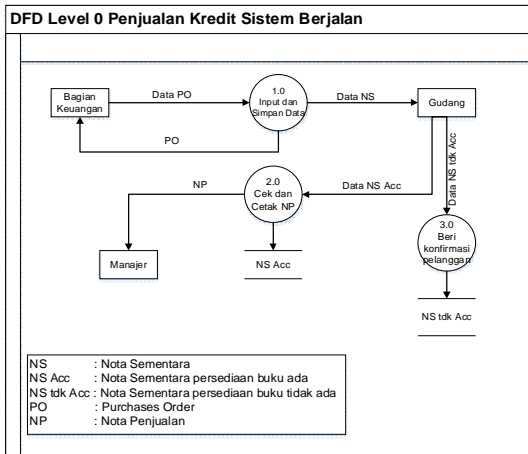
DFD Level 0 Penjualan Kredit Sistem Berjalan

Bagian Keuangan

Data PO

1.0 Input dan Simpan Data

Data NS

Gudang

PO

NP

2.0 Cek dan Cetak NP

Data NS Acc

Data NS tdk Acc

3.0 Beri konfirmasi pelanggan

Manajer

NS Acc

NS tdk Acc

NS : Nota Sementara
NS Acc : Nota Sementara persediaan buku ada
NS tdk Acc : Nota Sementara persediaan buku tidak ada
PO : Purchases Order
NP : Nota Penjualan